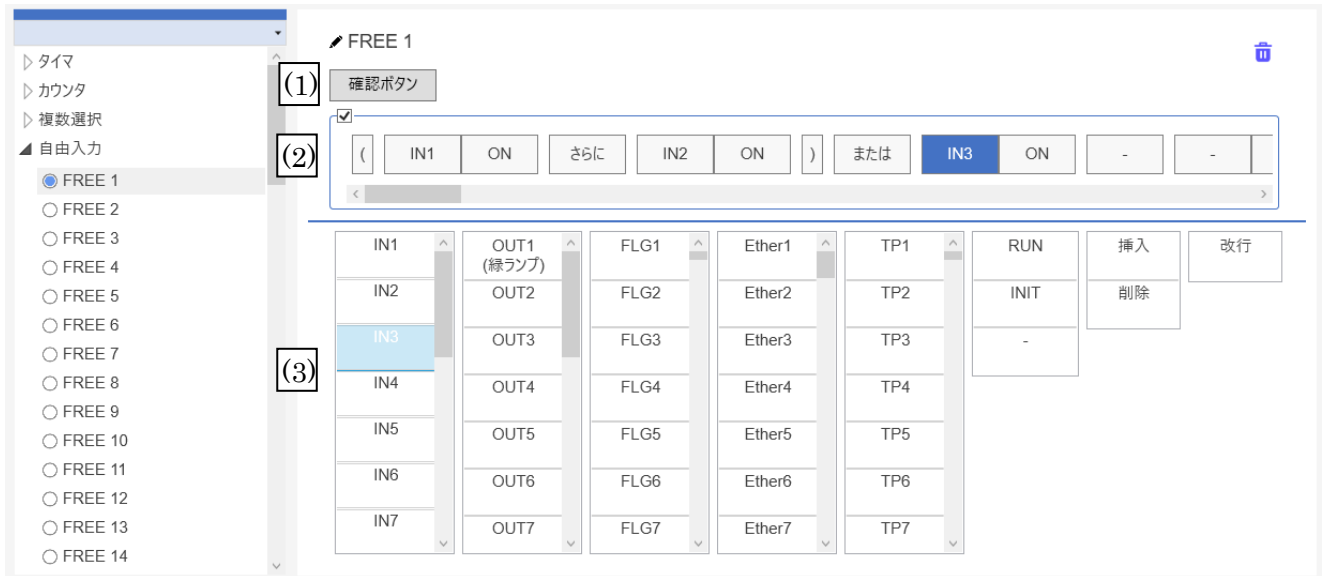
▷ タイマ
▷ カウンタ
▷ 複数選択
◢ 自由入力
FREE 1
FREE 2
FREE 3
FREE 4
FREE 5
FREE 6
FREE 7
FREE 8
FREE 9
FREE 10
FREE 11
FREE 12
FREE 13
FREE 14

FREE 1

(1) 確認ボタン

(2)
| ( | IN1 | ON | さらに | IN2 | ON | ) | または | IN3 | ON | - | - |
|---|---|---|---|---|---|---|---|---|---|---|---|

(3)
| IN1 | OUT1 (緑ランプ) | FLG1 | Ether1 | TP1 | RUN | 挿入 | 改行 |
|---|---|---|---|---|---|---|---|
| IN2 | OUT2 | FLG2 | Ether2 | TP2 | INIT | 削除 | |
| IN3 | OUT3 | FLG3 | Ether3 | TP3 | - | | |
| IN4 | OUT4 | FLG4 | Ether4 | TP4 | | | |
| IN5 | OUT5 | FLG5 | Ether5 | TP5 | | | |
| IN6 | OUT6 | FLG6 | Ether6 | TP6 | | | |
| IN7 | OUT7 | FLG7 | Ether7 | TP7 | | | |